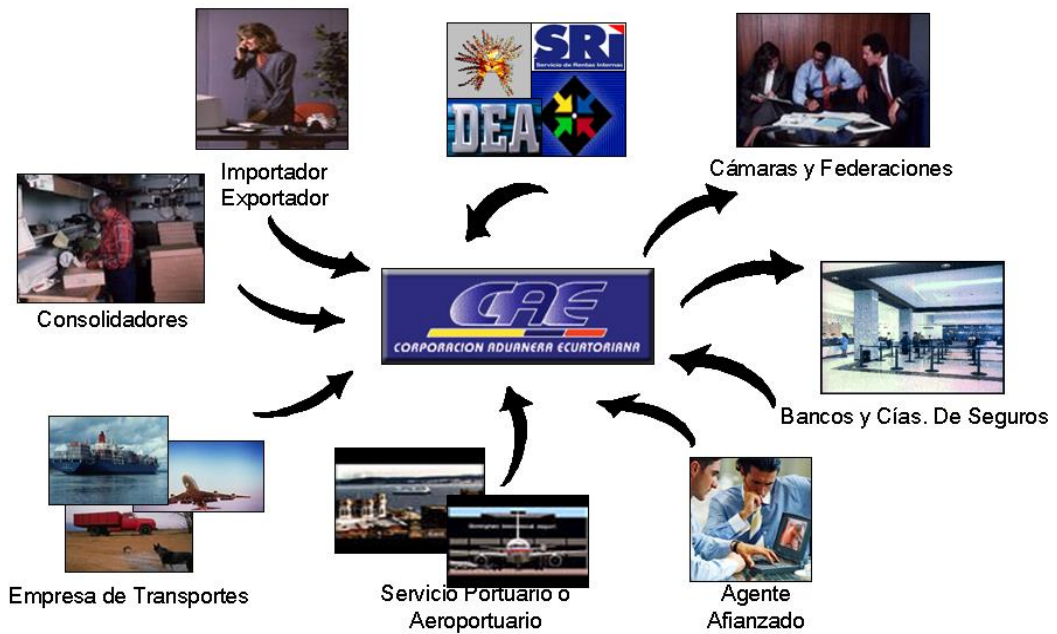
Importador
Exportador

SRI
Servicio de Rentas Internas
DEA

Cámaras y Federaciones

Consolidadores

CAE
CORPORACION ADUANERA ECUATORIANA

Bancos y Cías. De Seguros

Empresa de Transportes

Servicio Portuario o
Aeroportuario

Agente
Afianzado